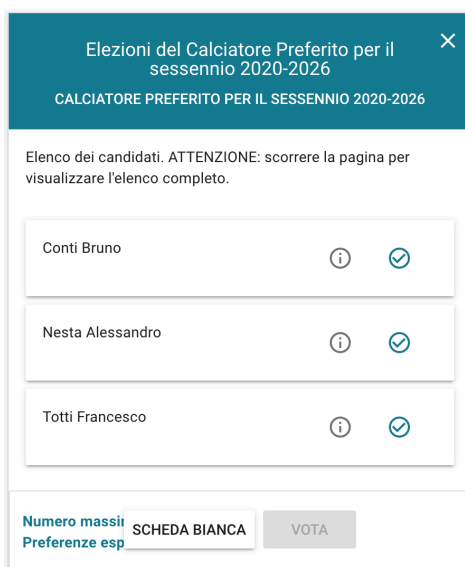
Elezioni del Calciatore Preferito per il sessennio 2020-2026

CALCIATORE PREFERITO PER IL SESSENNIO 2020-2026

Elenco dei candidati. ATTENZIONE: scorrere la pagina per visualizzare l'elenco completo.

Conti Bruno

Nesta Alessandro

Totti Francesco

Numero massi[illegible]
Preferenze esp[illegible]

SCHEDA BIANCA

VOTA